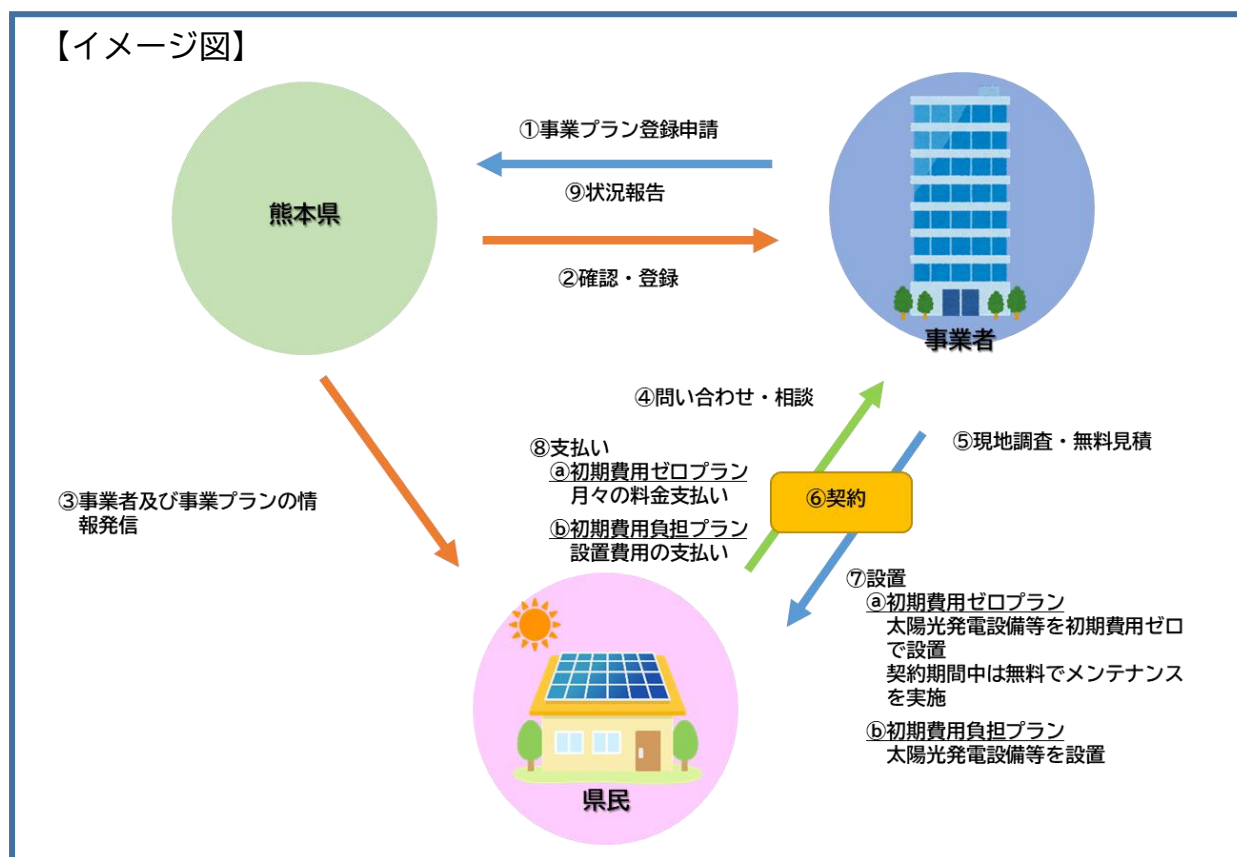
【イメージ図】

熊本県

①事業プラン登録申請

⑨状況報告

②確認・登録

事業者

③事業者及び事業プランの情報発信

④問い合わせ・相談

⑤現地調査・無料見積

⑧支払い
ⓐ初期費用ゼロプラン
月々の料金支払い
ⓑ初期費用負担プラン
設置費用の支払い

⑥契約

⑦設置
ⓐ初期費用ゼロプラン
太陽光発電設備等を初期費用ゼロで設置
契約期間中は無料でメンテナンスを実施
ⓑ初期費用負担プラン
太陽光発電設備等を設置

県民